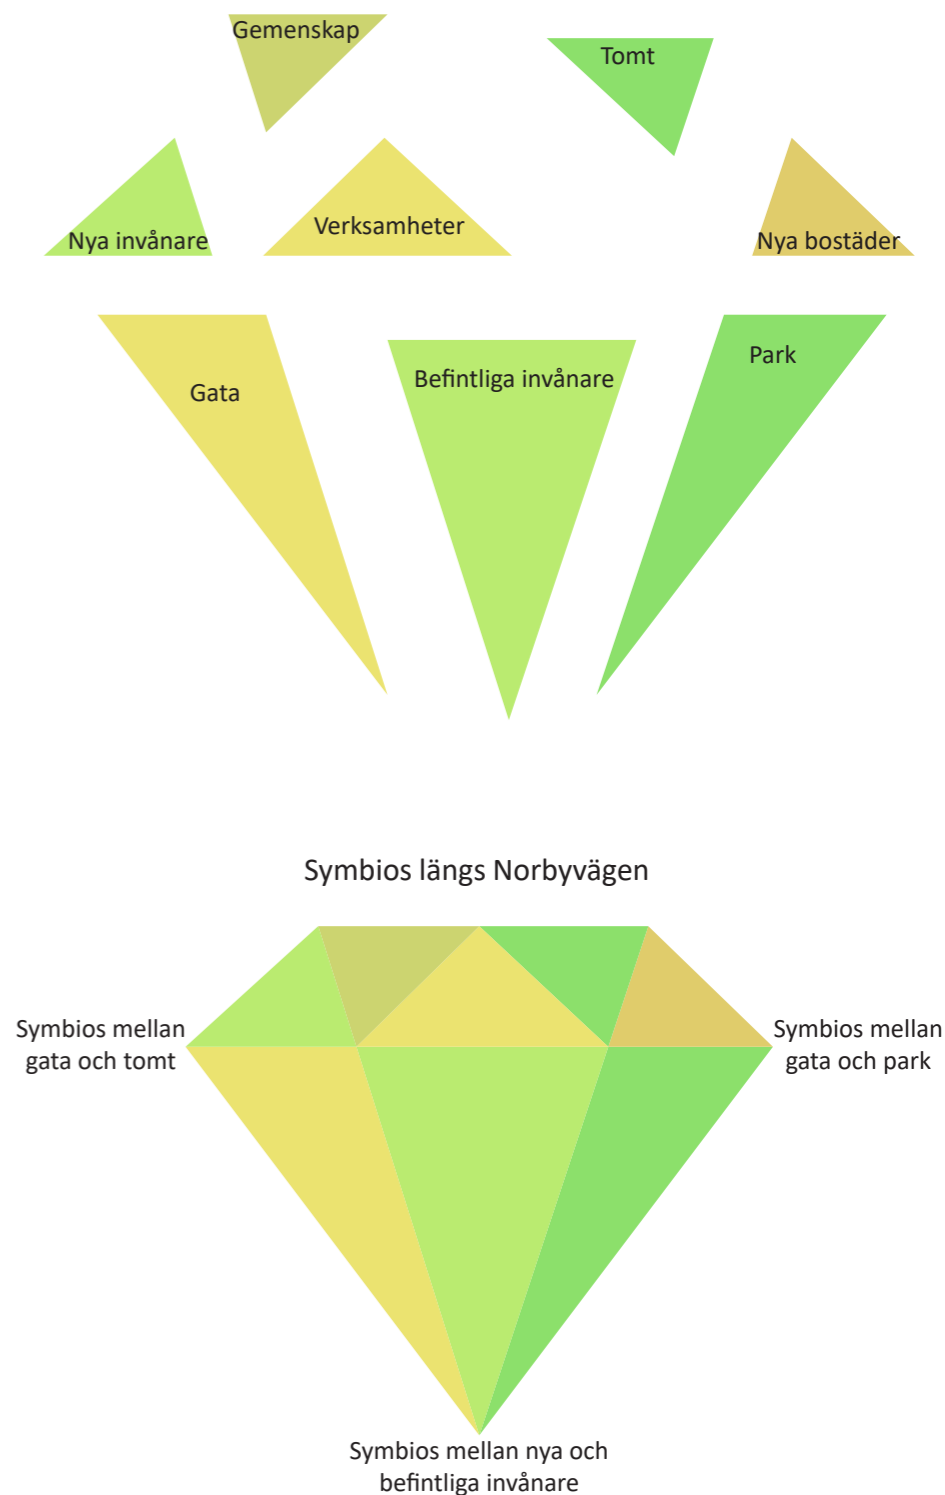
Gemenskap

Tomt

Nya invånare

Verksamheter

Nya bostäder

Gata

Befintliga invånare

Park

Symbios längs Norbyvägen

Symbios mellan gata och tomt

Symbios mellan gata och park

Symbios mellan nya och befintliga invånare